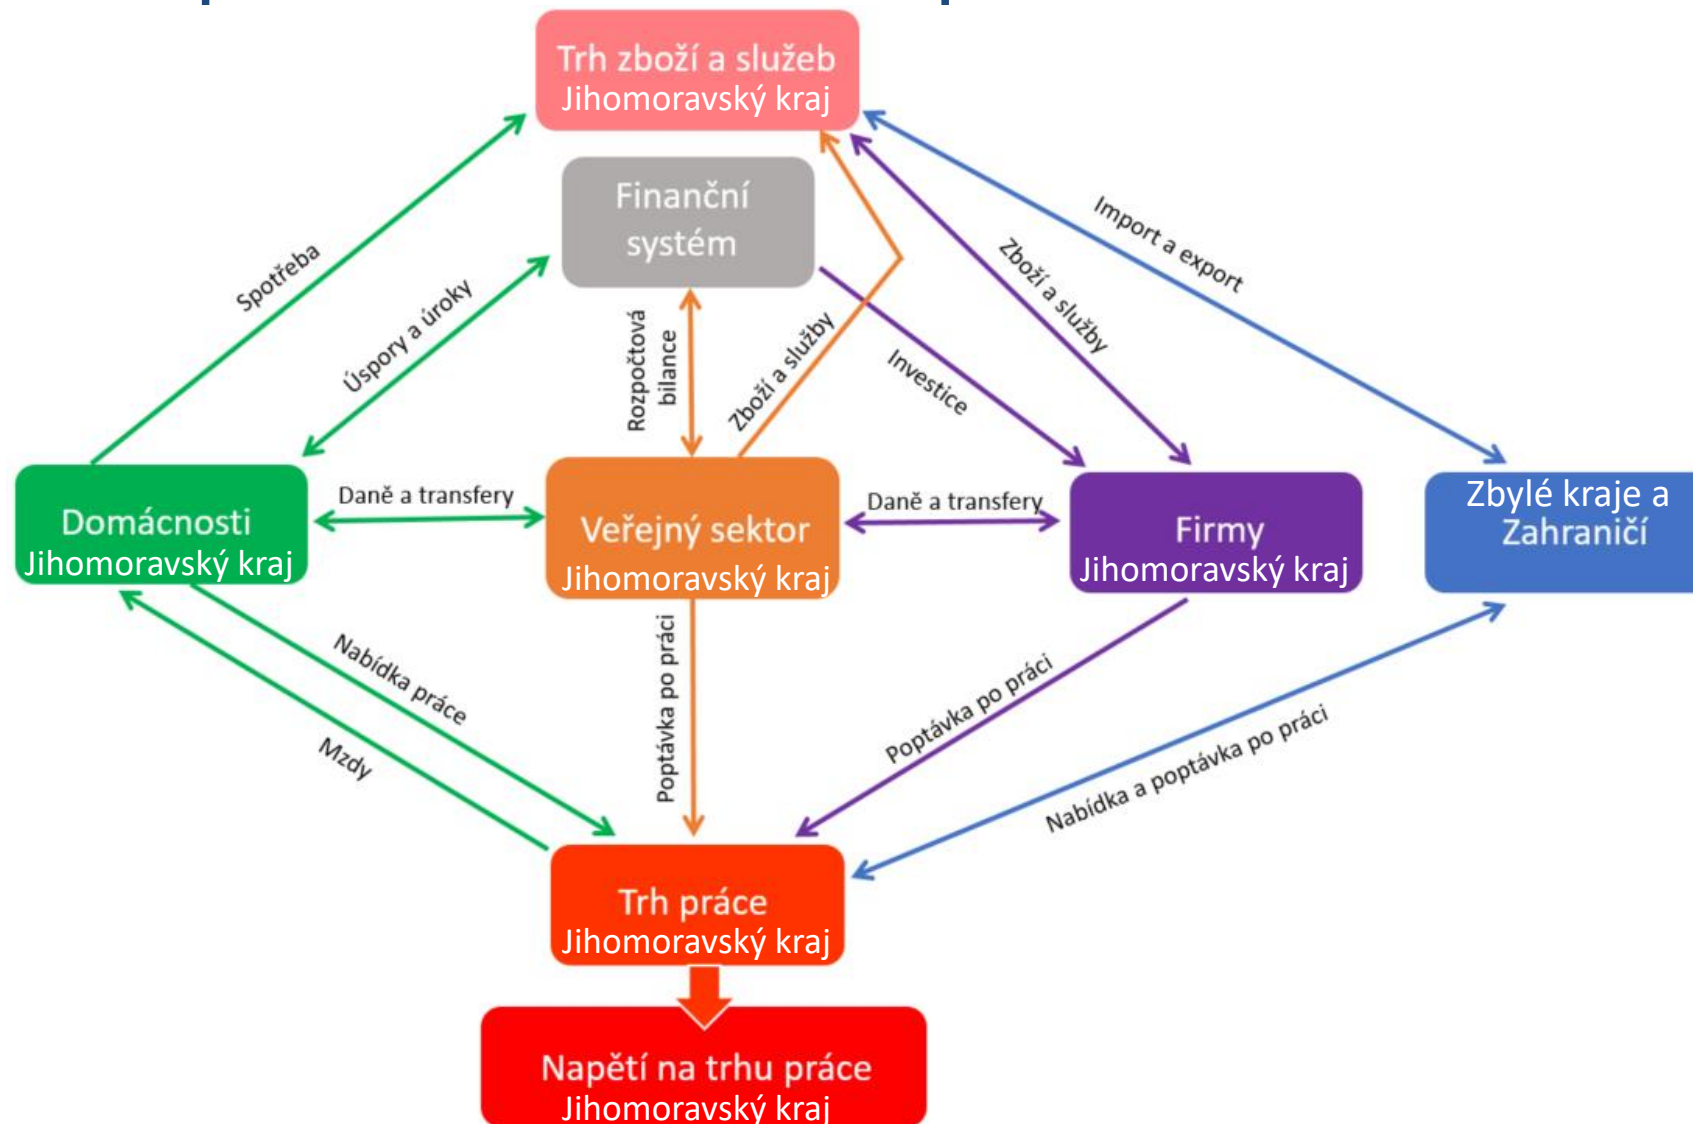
Trh zboží a služeb
Jihomoravský kraj

Finanční systém

Spotřeba

Úspory a úroky

Rozpočtová bilance

Zboží a služby

Investice

Zboží a služby

Import a export

Domácnosti
Jihomoravský kraj

Daně a transfery

Veřejný sektor
Jihomoravský kraj

Daně a transfery

Firmy
Jihomoravský kraj

Zbylé kraje a Zahraničí

Nabídka práce

Mzdy

Poptávka po práci

Poptávka po práci

Nabídka a poptávka po práci

Trh práce
Jihomoravský kraj

Napětí na trhu práce
Jihomoravský kraj